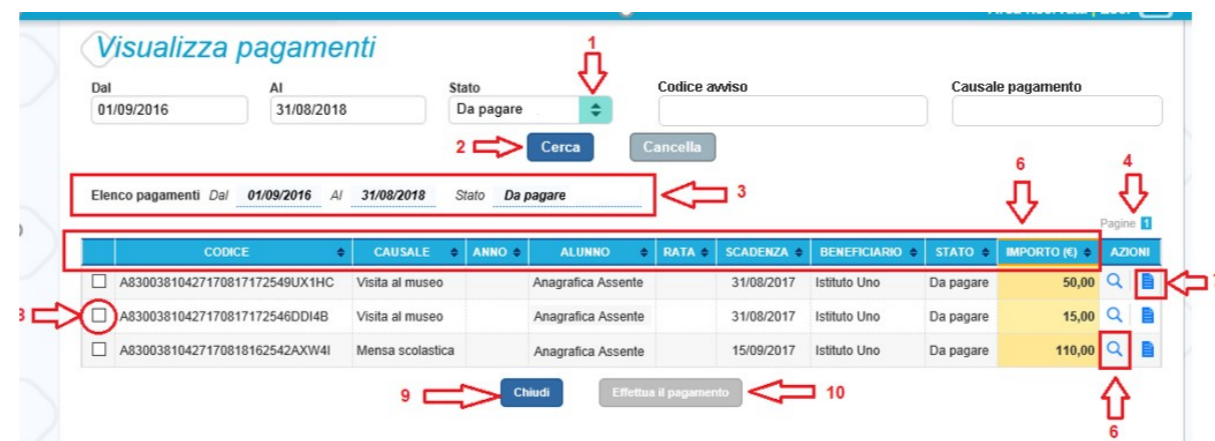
Visualizza pagamenti

Dal
01/09/2016

Al
31/08/2018

Stato
Da pagare

1

Codice avviso

Causale pagamento

2 Cerca Cancella

Elenco pagamenti Dal 01/09/2016 Al 31/08/2018 Stato Da pagare

3

6

4

Pagine 1

| | CODICE | CAUSALE | ANNO | ALUNNO | RATA | SCADENZA | BENEFICIARIO | STATO | IMPORTO (€) | AZIONI |
|---|---|---|---|---|---|---|---|---|---|---|
| ☐ | A8300381042717081717254 9UX1HC | Visita al museo | | Anagrafica Assente | | 31/08/2017 | Istituto Uno | Da pagare | 50,00 | |
| ☐ | A830038104271708171725 46DDI4B | Visita al museo | | Anagrafica Assente | | 31/08/2017 | Istituto Uno | Da pagare | 15,00 | |
| ☐ | A830038104271708181625 42AXW4I | Mensa scolastica | | Anagrafica Assente | | 15/09/2017 | Istituto Uno | Da pagare | 110,00 | |

7

8

9 Chiudi Effettua il pagamento 10

6